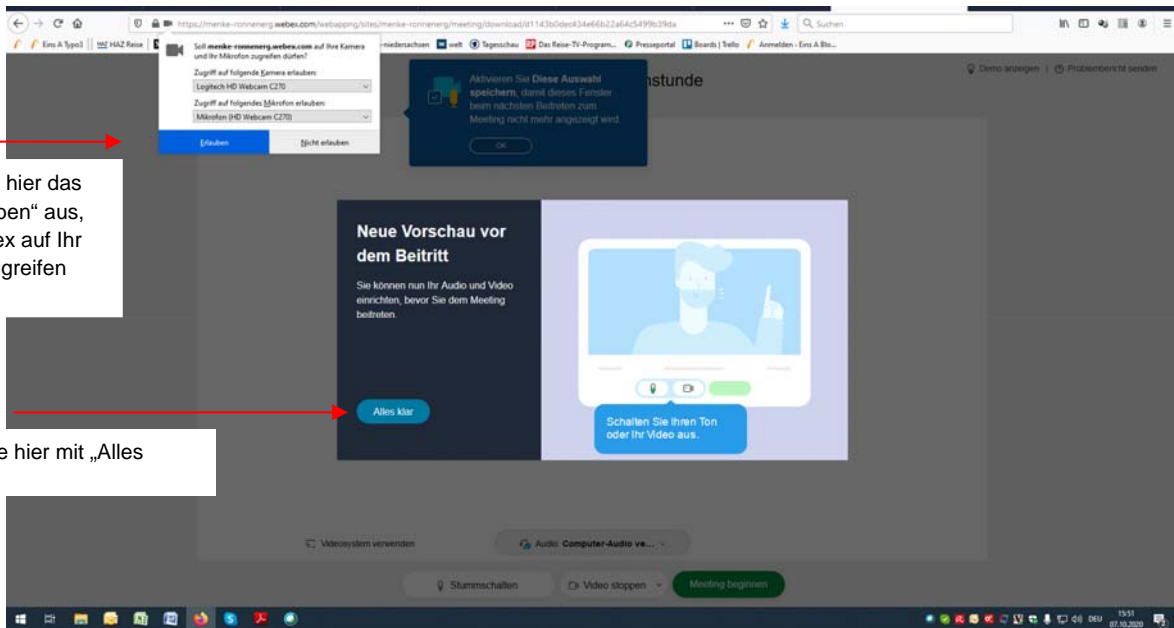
https://menke-ronnenerg.webex.com/webappng/sites/menke-ronnenerg/meeting/download/d1143b0dec434e66b22a64c5499b39da

Q Suchen

Eins A Typo3 | HAZ HAZ Reise | -niedersachsen | welt | Tagesschau | Das Reise-TV-Program... | Presseportal | Boards | Trello | Anmelden - Eins A Bto...

Soll menke-ronnenerg.webex.com auf Ihre Kamera und Ihr Mikrofon zugreifen dürfen?

Zugriff auf folgende Kamera erlauben:

Logitech HD Webcam C270

Zugriff auf folgendes Mikrofon erlauben:

Mikrofon (HD Webcam C270)

Erlauben

Nicht erlauben

Aktivieren Sie Diese Auswahl speichern, damit dieses Fenster beim nächsten Beitreten zum Meeting nicht mehr angezeigt wird.

OK

nstunde

Demo anzeigen | Problembericht senden

hier das
ben“ aus,
ex auf Ihr
greifen

Neue Vorschau vor dem Beitritt

Sie können nun Ihr Audio und Video einrichten, bevor Sie dem Meeting beitreten.

Alles klar

Schalten Sie Ihren Ton oder Ihr Video aus.

e hier mit „Alles

Videosystem verwenden

Audio: Computer-Audio ve...

Stummschalten

Video stoppen

Meeting beginnen

DEU 15:51 07.10.2020